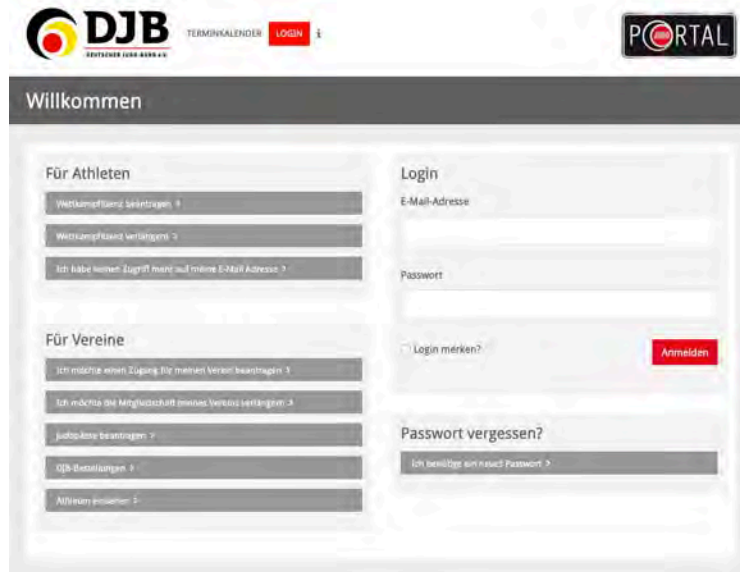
DJB
DEUTSCHER JUDO-BUND e.V.

TERMINKALENDER LOGIN i

PORTAL

Willkommen

Für Athleten

Wettkampflizenz beantragen >

Wettkampflizenz verlängern >

Ich habe keinen Zugriff mehr auf meine E-Mail Adresse >

Für Vereine

Ich möchte einen Zugang für meinen Verein beantragen >

Ich möchte die Mitgliedschaft meines Vereins verlängern >

Judopässe beantragen >

DJB-Bestellungen >

Athleten erstellen >

Login

E-Mail-Adresse

Passwort

Login merken?

Anmelden

Passwort vergessen?

Ich benötige ein neues Passwort >